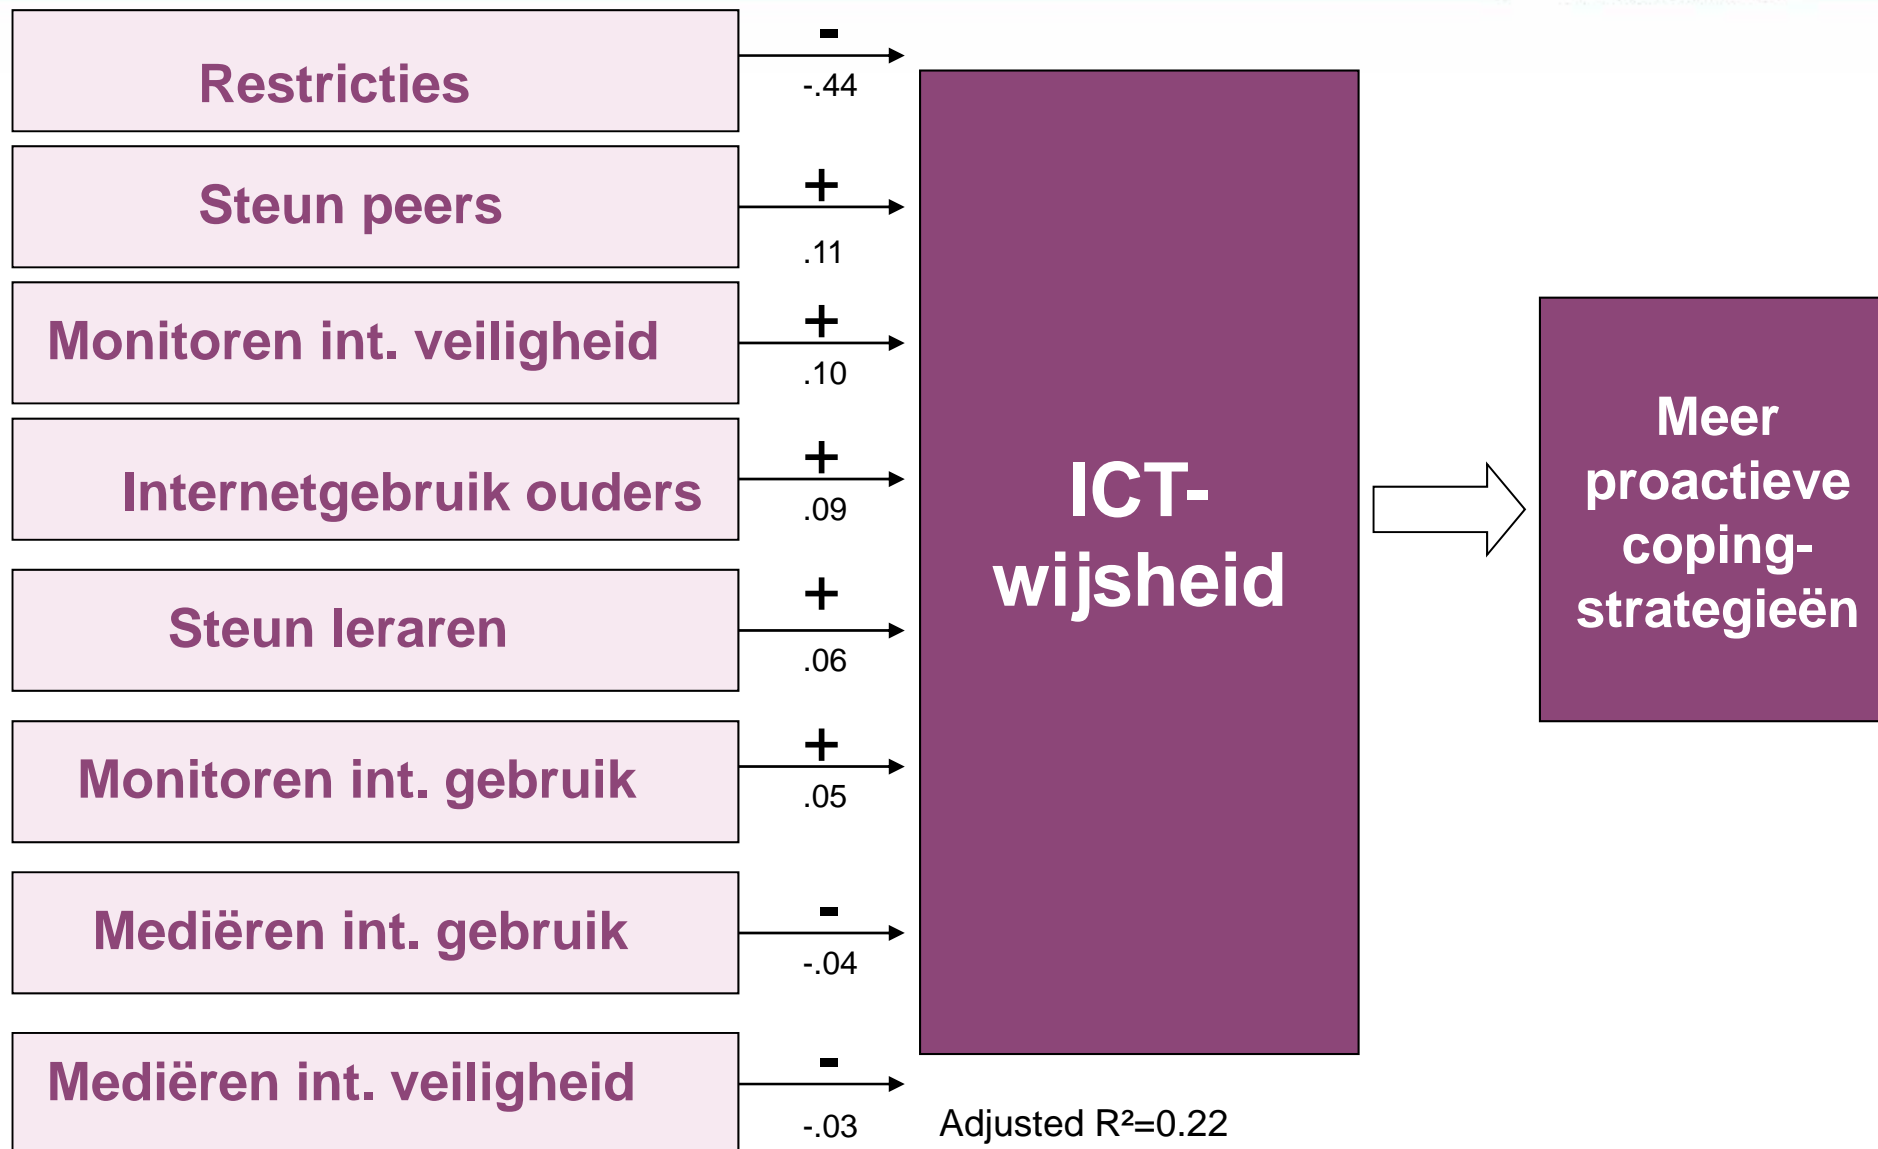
Restricties

-

-.44

Steun peers

+

.11

Monitoren int. veiligheid

+

.10

Internetgebruik ouders

+

.09

Steun leraren

+

.06

Monitoren int. gebruik

+

.05

Mediëren int. gebruik

-

-.04

Mediëren int. veiligheid

-

-.03

ICT-wijsheid

Meer proactieve coping-strategieën

Adjusted $R^2$=0.22